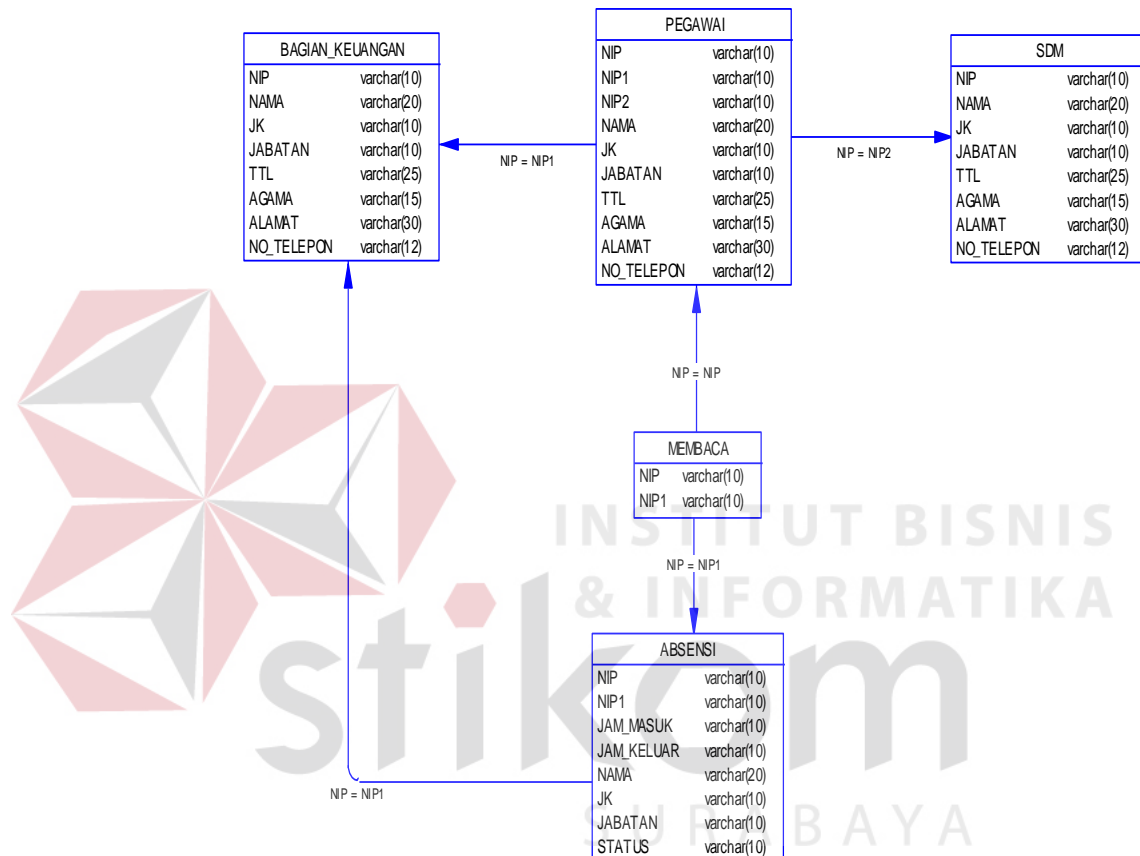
BAGIAN_KEUANGAN

| NIP | varchar(10) |
|---|---|
| NAMA | varchar(20) |
| JK | varchar(10) |
| JABATAN | varchar(10) |
| TTL | varchar(25) |
| AGAMA | varchar(15) |
| ALAMAT | varchar(30) |
| NO_TELEPON | varchar(12) |

NIP = NIP1

PEGAWAI

| NIP | varchar(10) |
|---|---|
| NIP1 | varchar(10) |
| NIP2 | varchar(10) |
| NAMA | varchar(20) |
| JK | varchar(10) |
| JABATAN | varchar(10) |
| TTL | varchar(25) |
| AGAMA | varchar(15) |
| ALAMAT | varchar(30) |
| NO_TELEPON | varchar(12) |

NIP = NIP2

SDM

| NIP | varchar(10) |
|---|---|
| NAMA | varchar(20) |
| JK | varchar(10) |
| JABATAN | varchar(10) |
| TTL | varchar(25) |
| AGAMA | varchar(15) |
| ALAMAT | varchar(30) |
| NO_TELEPON | varchar(12) |

NIP = NIP

MEMBACA

| NIP | varchar(10) |
|---|---|
| NIP1 | varchar(10) |

INSTITUT BISNIS & INFORMATIKA

NIP = NIP1

stikom

ABSENSI

| NIP | varchar(10) |
|---|---|
| NIP1 | varchar(10) |
| JAM_MASUK | varchar(10) |
| JAM_KELUAR | varchar(10) |
| NAMA | varchar(20) |
| JK | varchar(10) |
| JABATAN | varchar(10) |
| STATUS | varchar(10) |

NIP = NIP1

SURABAYA